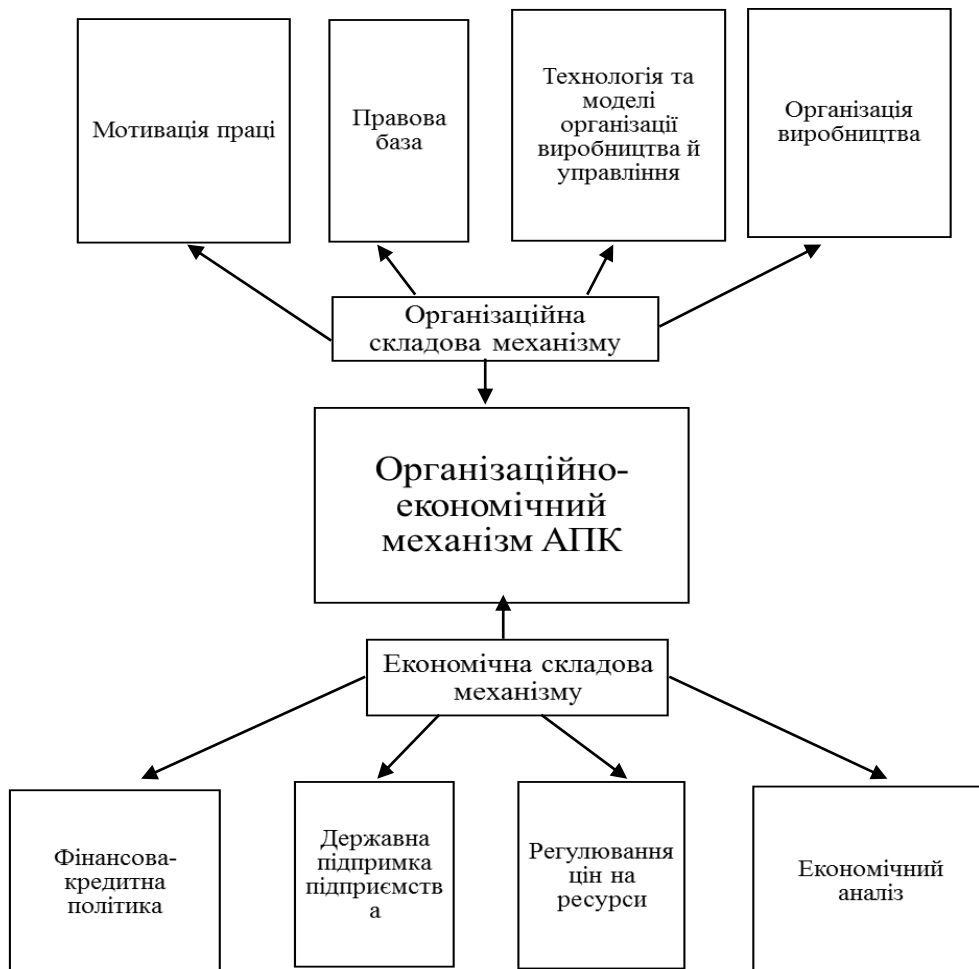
Мотивація праці

Правова база

Технологія та моделі організації виробництва й управління

Організація виробництва

Організаційна складова механізму

Організаційно-економічний механізм АПК

Економічна складова механізму

Фінансова-кредитна політика

Державна підпримка підприємств а

Регулювання цін на ресурси

Економічний аналіз